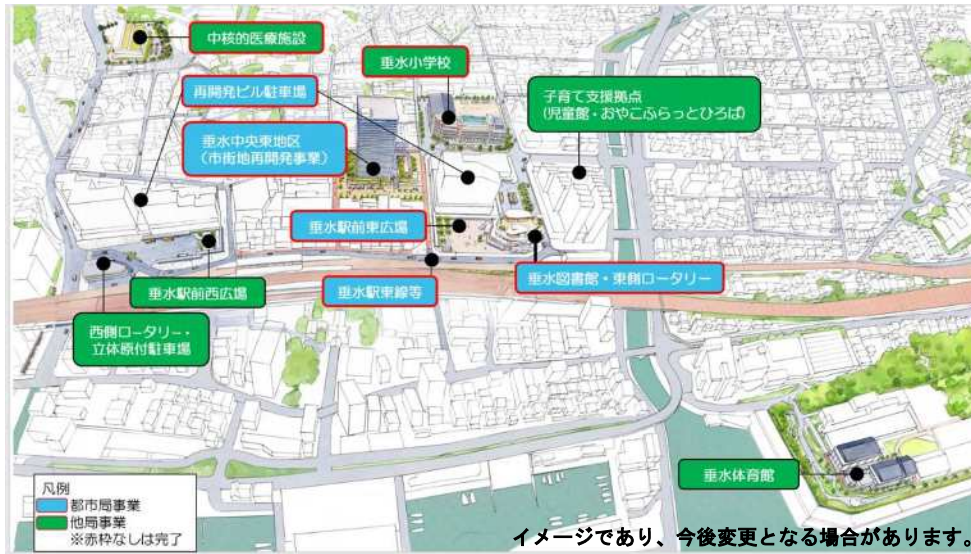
中核的医療施設

垂水小学校

再開発ビル駐車場

子育て支援拠点
(児童館・おやこふらっとひろば)

垂水中央東地区
(市街地再開発事業)

垂水駅前東広場

垂水図書館・東側ロータリー

垂水駅前西広場

垂水駅東線等

西側ロータリー・
立体原付駐車場

垂水体育館

凡例
都市局事業
他局事業
※赤枠なしは完了

イメージであり、今後変更となる場合があります。